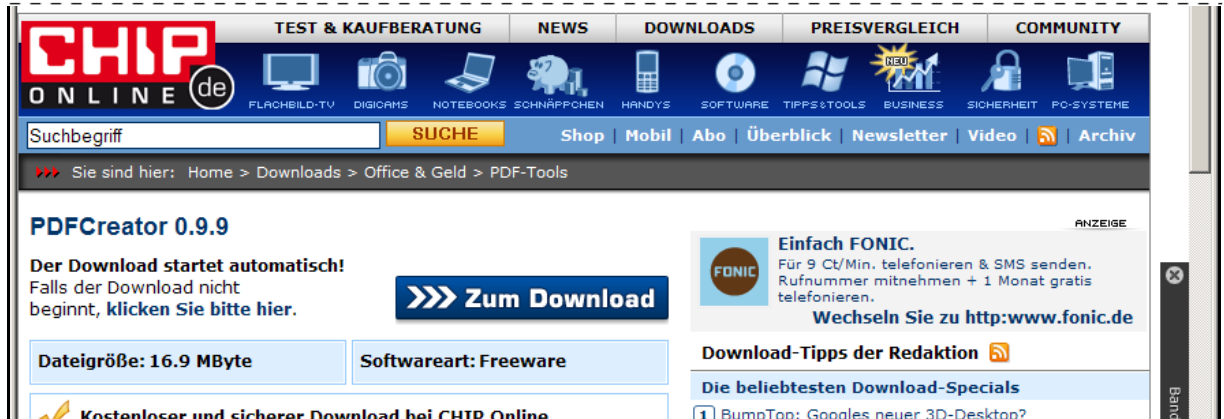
TEST & KAUFBERATUNG | NEWS | DOWNLOADS | PREISVERGLEICH | COMMUNITY

CHIP ONLINE de

FLACHBILD-TV DIGICAMS NOTEBOOKS SCHNÄPPCHEN HANDYS SOFTWARE TIPPS&TOOLS NEU BUSINESS SICHERHEIT PC-SYSTEME

Suchbegriff SUCHE Shop | Mobil | Abo | Überblick | Newsletter | Video | Archiv

Sie sind hier: Home > Downloads > Office & Geld > PDF-Tools

PDFCreator 0.9.9

Der Download startet automatisch!
Falls der Download nicht beginnt, klicken Sie bitte hier.

Zum Download

Dateigröße: 16.9 MByte

Softwareart: Freeware

ANZEIGE

FONIC

Einfach FONIC.
Für 9 Ct/Min. telefonieren & SMS senden. Rufnummer mitnehmen + 1 Monat gratis telefonieren.
Wechseln Sie zu http:www.fonic.de

Download-Tipps der Redaktion

Die beliebtesten Download-Specials

1 BumpTop: Googles neuer 3D-Desktop?

Kostenloser und sicherer Download bei CHIP Online

Banc